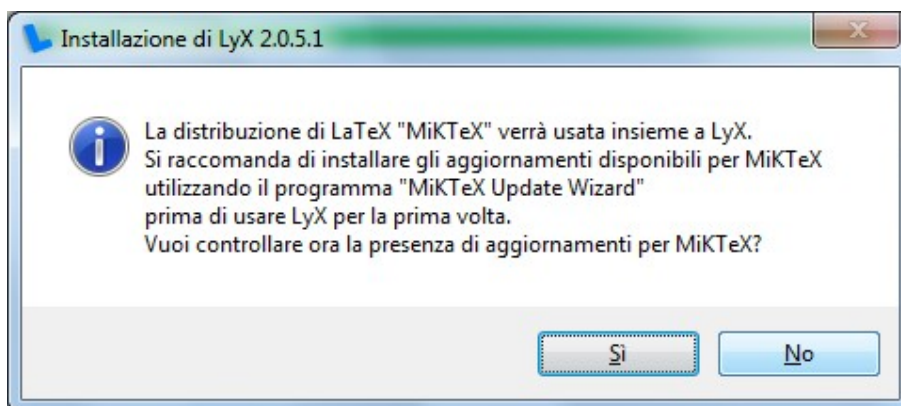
Installazione di LyX 2.0.5.1

La distribuzione di LaTeX "MiKTeX" verrà usata insieme a LyX.
Si raccomanda di installare gli aggiornamenti disponibili per MiKTeX utilizzando il programma "MiKTeX Update Wizard" prima di usare LyX per la prima volta.
Vuoi controllare ora la presenza di aggiornamenti per MiKTeX?

Sì
No